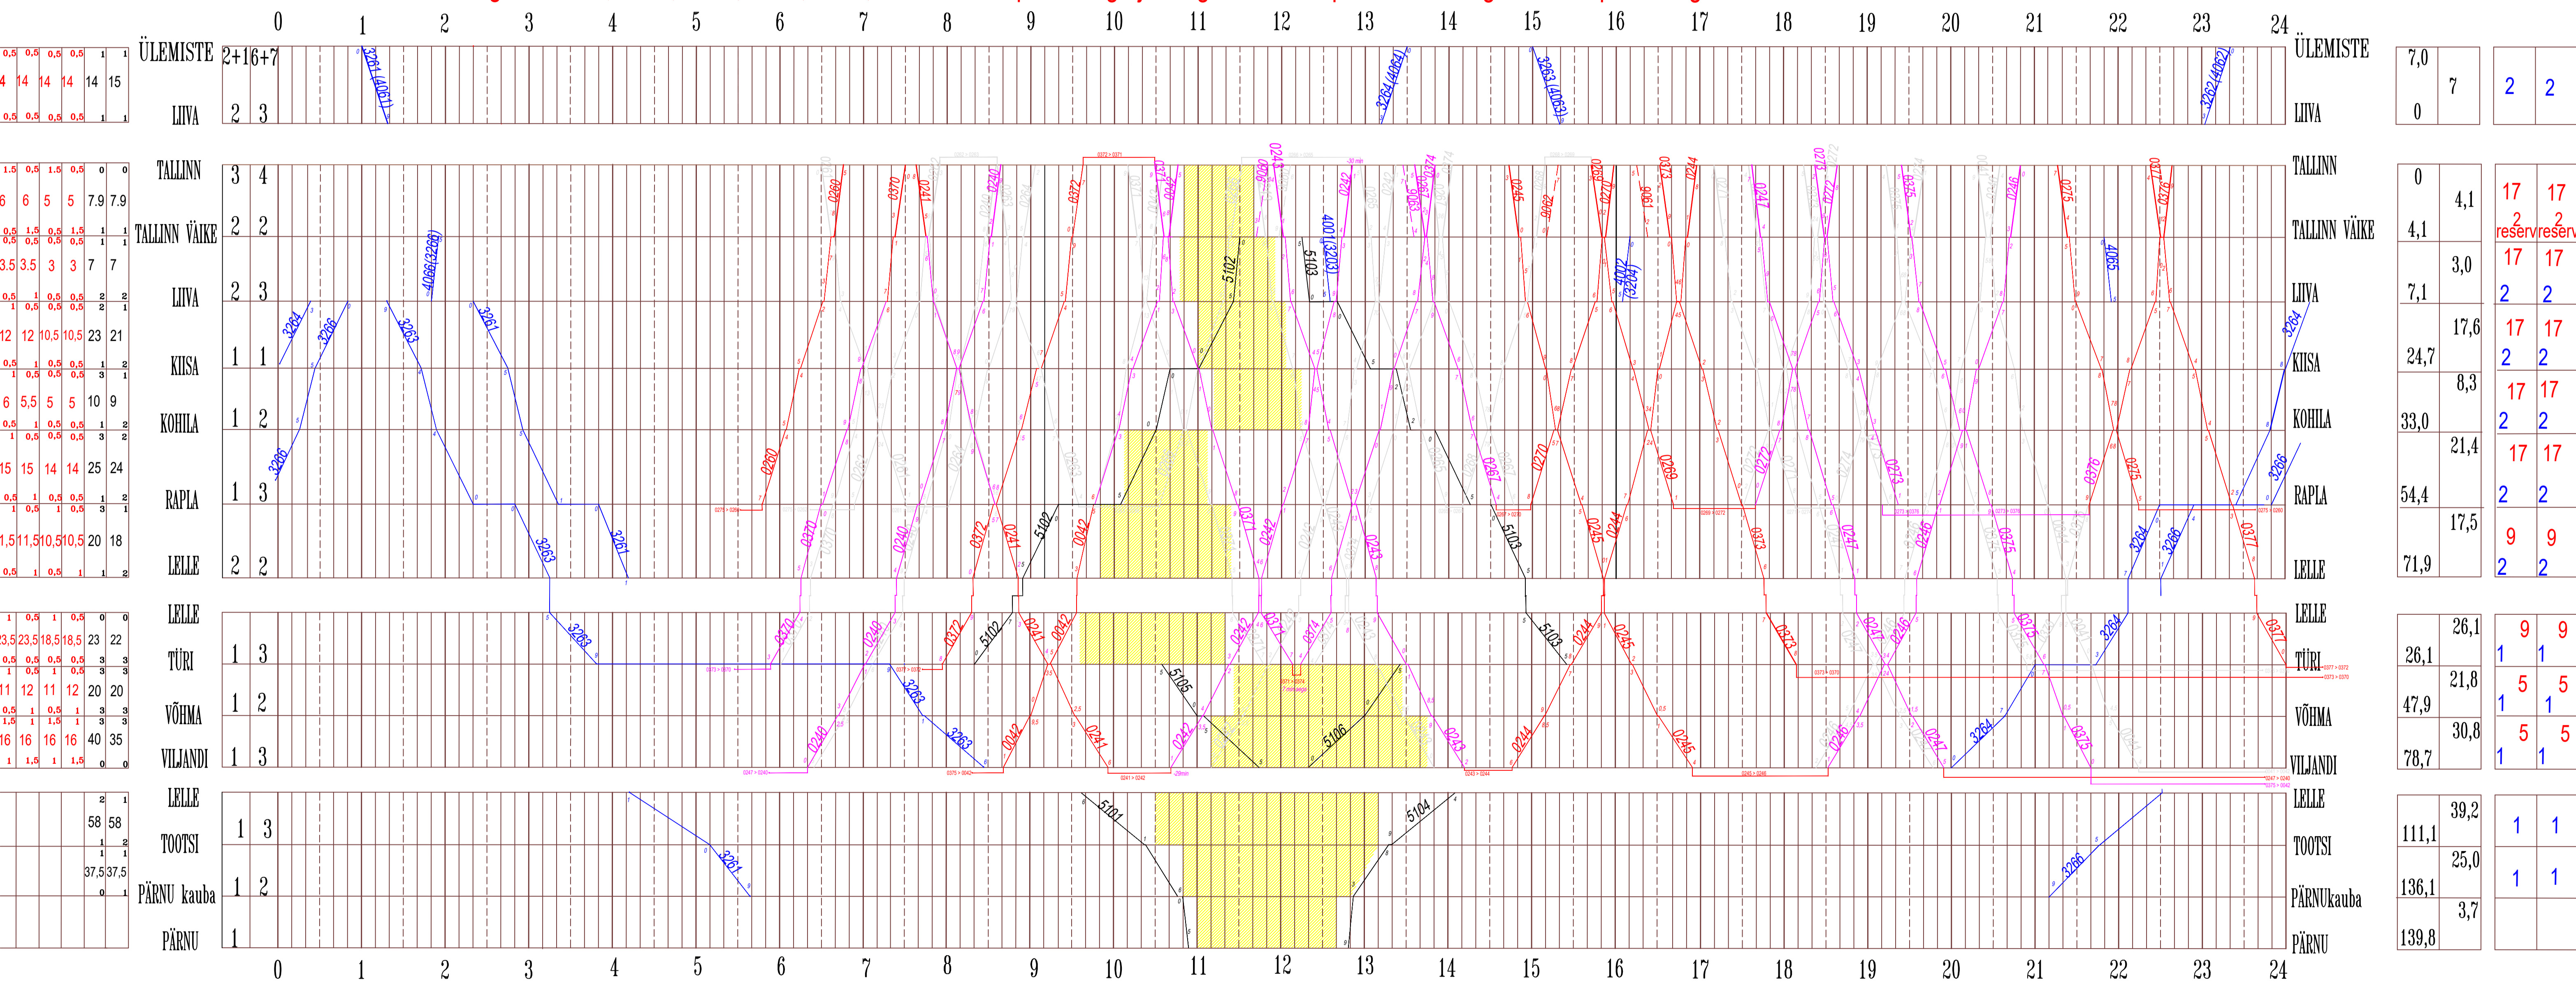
0 1 2 3 4 5 6 7 8 9 10 11 12 13 14 15 16 17 18 19 20 21 22 23 24

ÜLEMISTE 2+1 6+7
LIIVA 2 3
3261 (4061)
3264 (4064)
3263 (4063)
3262 (4062)
ÜLEMISTE
LIIVA
7,0 0 7 2 2

TALLINN 3 4
TALLINN VÄIKE 2 2
LIIVA 2 3
KIISA 1 1
KOHILA 1 2
RAPLA 1 3
LELLE 2 2

TALLINN
TALLINN VÄIKE
LIIVA
KIISA
KOHILA
RAPLA
LELLE

0 4,1 4,1 3,0 7,1 17,6 24,7 8,3 33,0 21,4 54,4 17,5 71,9
17 17 2 2 reserv reserv
17 17 2 2
17 17 2 2
17 17 2 2
17 17 2 2
9 9 2 2

3264 3266 3263 3261 4066 (3266) 3265 3268 3263 3261
0260 0370 0241 0240 0372 0242 0371 0243 0374 0245 0270 0244 0269 0373 0272 0247 0246 0375 0376 0275 0377
5102 5103 4001 (3203) 4002 (3204) 4065 3264 3266

LELLE
TÜRI 1 3
VÕHMA 1 2
VILJANDI 1 3
LELLE
TÜRI
VÕHMA
VILJANDI
26,1 26,1 21,8 47,9 30,8 78,7
9 9 1 1
5 5 1 1
5 5 1 1

3263 5105 5106 0370 0240 0372 5102 0241 0242 0371 0374 0243 0244 0245 0373 0247 0246 0375 3264

LELLE
TOOTSI 1 3
PÄRNU kauba 1 2
PÄRNU 1
LELLE
TOOTSI
PÄRNUkauba
PÄRNU
39,2 111,1 25,0 136,1 3,7 139,8
1 1
1 1

3261 5101 5104 3266

58 58
37,5 37,5

0 1 2 3 4 5 6 7 8 9 10 11 12 13 14 15 16 17 18 19 20 21 22 23 24